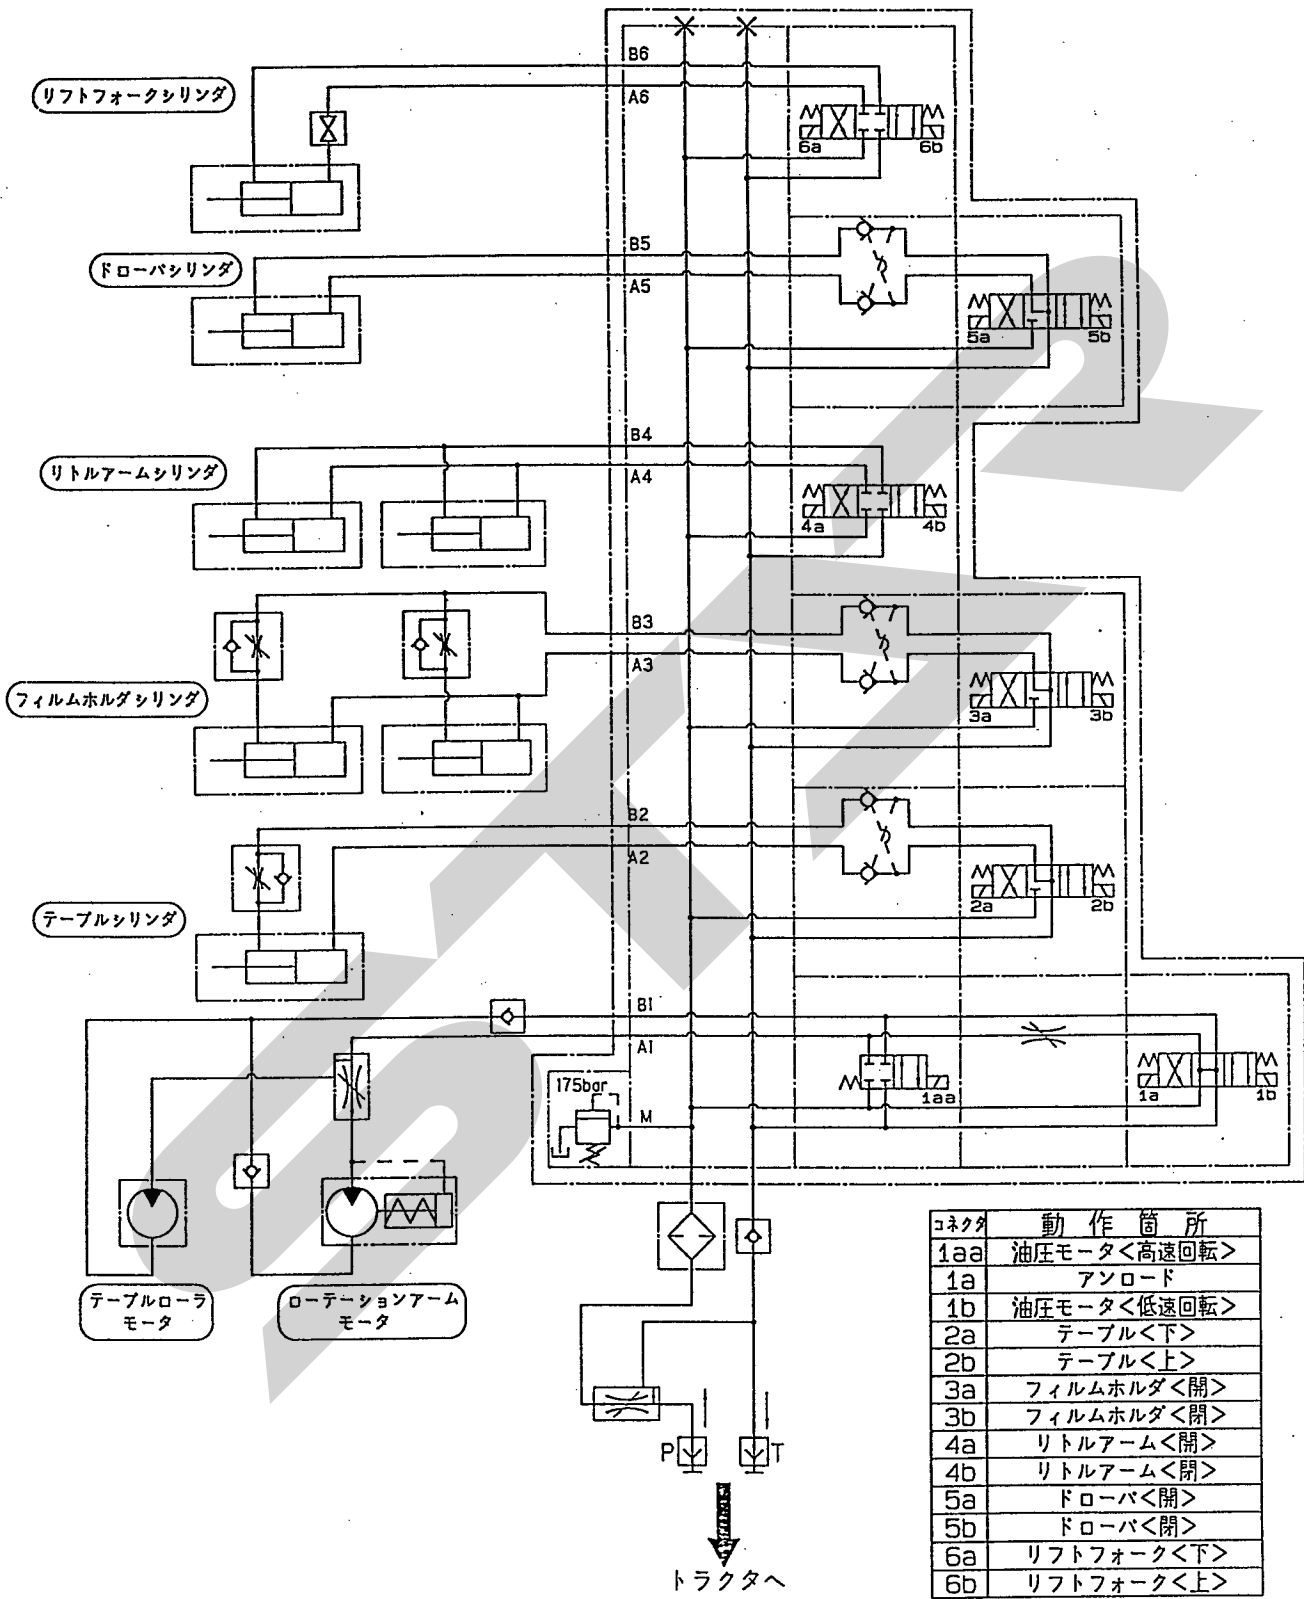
リフトフォークシリンダ

B6
A6
6a 6b

ドローバシリンダ

B5
A5
5a 5b

リトルアームシリンダ

B4
A4
4a 4b

フィルムホルダシリンダ

B3
A3
3a 3b

B2
A2
2a 2b

テーブルシリンダ

B1
A1
175bar
M
1aa
1a 1b

テーブルローラモータ

ローテーションアームモータ

P
T

トラクタへ

| コネクタ | 動作箇所 |
|---|---|
| 1aa | 油圧モータ<高速回転> |
| 1a | アンロード |
| 1b | 油圧モータ<低速回転> |
| 2a | テーブル<下> |
| 2b | テーブル<上> |
| 3a | フィルムホルダ<開> |
| 3b | フィルムホルダ<閉> |
| 4a | リトルアーム<開> |
| 4b | リトルアーム<閉> |
| 5a | ドローバ<開> |
| 5b | ドローバ<閉> |
| 6a | リフトフォーク<下> |
| 6b | リフトフォーク<上> |